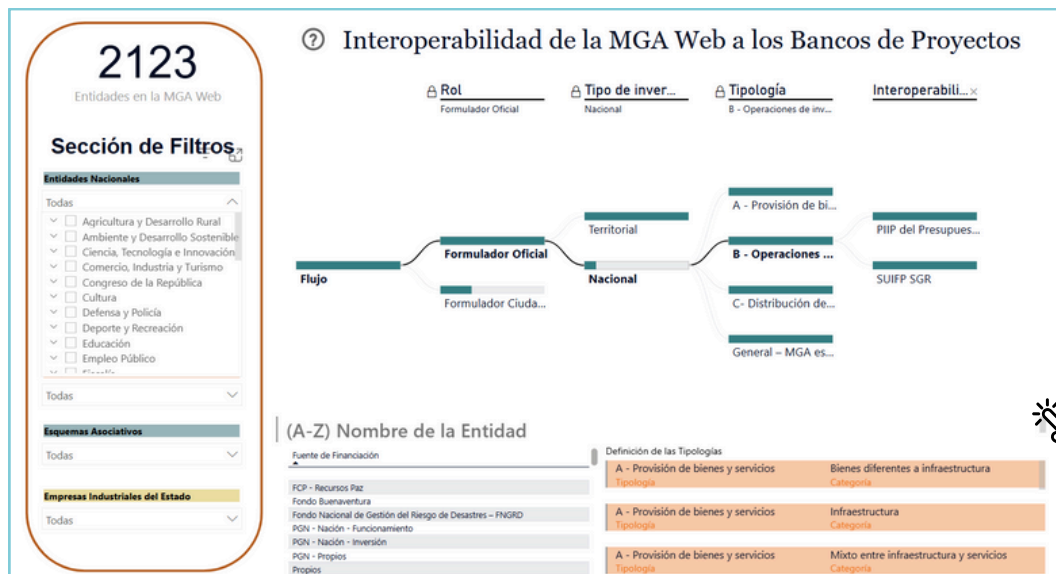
2123
Entidades en la MGA Web

Sección de Filtros

Entidades Nacionales
Todas
Agricultura y Desarrollo Rural
Ambiente y Desarrollo Sostenible
Ciencia, Tecnología e Innovación
Comercio, Industria y Turismo
Congreso de la República
Cultura
Defensa y Policía
Deporte y Recreación
Educación
Empleo Público
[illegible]
Todas

Esquemas Asociativos
Todas

Empresas Industriales del Estado
Todas

Interoperabilidad de la MGA Web a los Bancos de Proyectos

Rol
Formulador Oficial
Tipo de inver...
Nacional
Tipología
B - Operaciones de inv...
Interoperabili...

Flujo
Formulador Oficial
Formulador Ciuda...
Territorial
Nacional
A - Provisión de bi...
B - Operaciones ...
C- Distribución de...
General – MGA es...
PIIP del Presupues...
SUIFP SGR

(A-Z) Nombre de la Entidad
Fuente de Financiación
FCP - Recursos Paz
Fondo Buenaventura
Fondo Nacional de Gestión del Riesgo de Desastres – FNGRD
PGN - Nación - Funcionamiento
PGN - Nación - Inversión
PGN - Propios
Propios

Definición de las Tipologías
| | |
|---|---|
| A - Provisión de bienes y servicios<br>Tipología | Bienes diferentes a infraestructura<br>Categoría |
| A - Provisión de bienes y servicios<br>Tipología | Infraestructura<br>Categoría |
| A - Provisión de bienes y servicios<br>Tipología | Mixto entre infraestructura y servicios<br>Categoría |